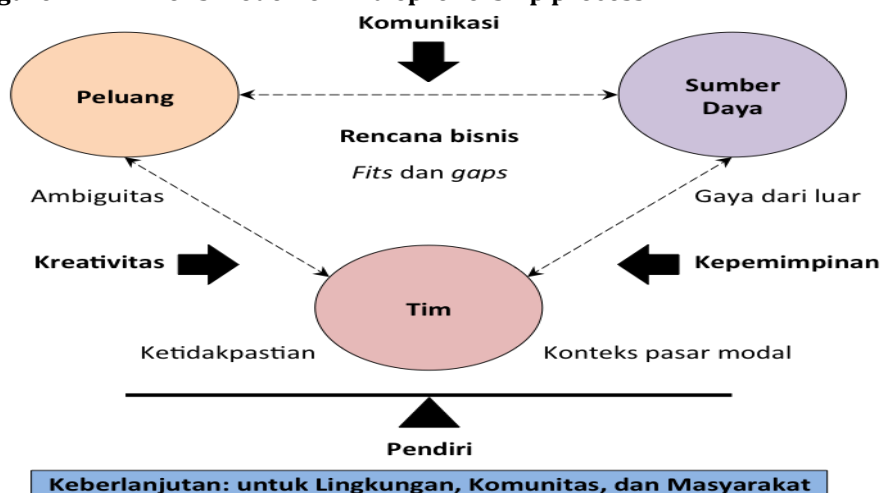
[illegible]

Komunikasi

Peluang

Sumber Daya

Rencana bisnis

*Fits* dan *gaps*

Ambiguitas

Gaya dari luar

Kreativitas

Kepemimpinan

Tim

Ketidakpastian

Konteks pasar modal

Pendiri

Keberlanjutan: untuk Lingkungan, Komunitas, dan Masyarakat